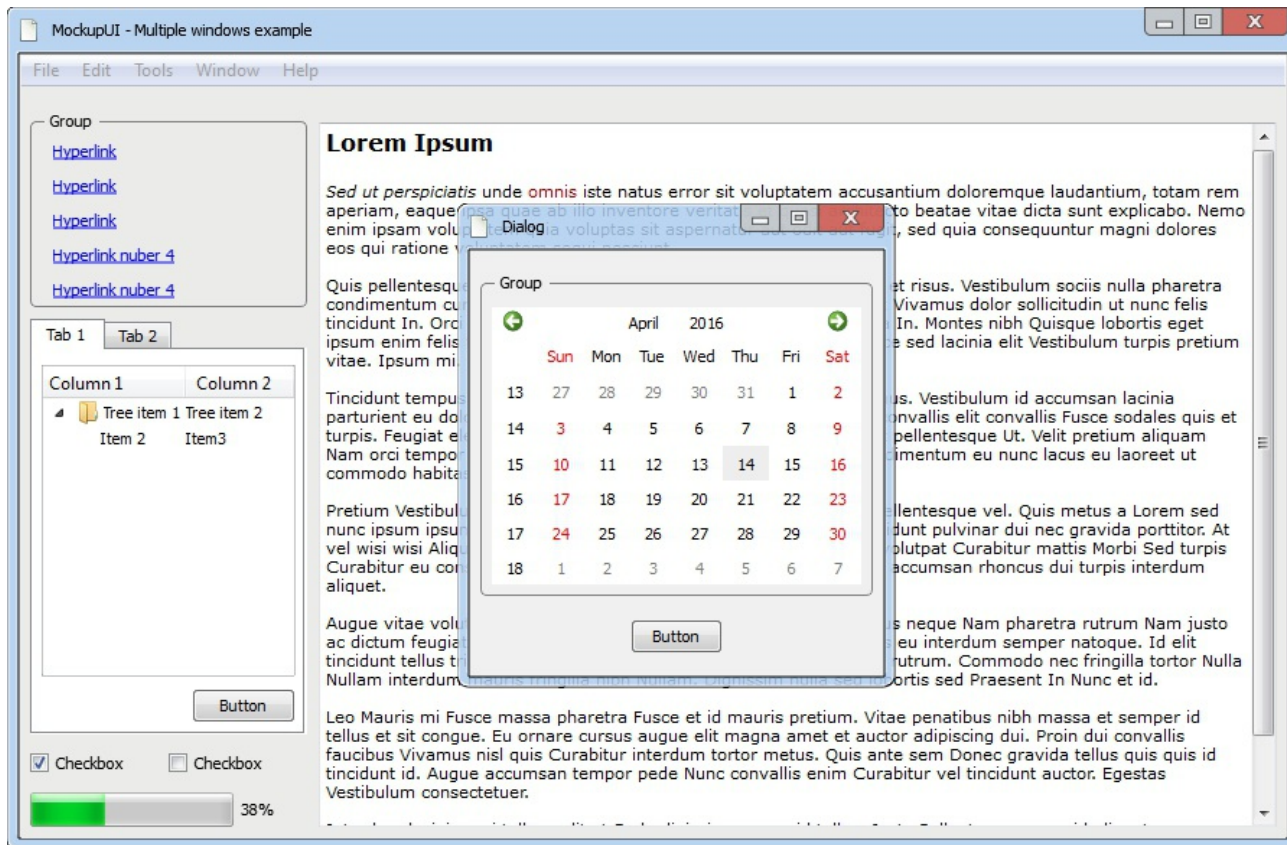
MockupUI - Multiple windows example

File Edit Tools Window Help

Group
Hyperlink
Hyperlink
Hyperlink
Hyperlink nuber 4
Hyperlink nuber 4

Tab 1 Tab 2

| Column 1 | Column 2 |
|---|---|
| Tree item 1 | Tree item 2 |
| Item 2 | Item3 |

Button

Checkbox Checkbox

38%

Lorem Ipsum

Sed ut perspiciatis unde omnis iste natus error sit voluptatem accusantium doloremque laudantium, totam rem aperiam, eaque ipsa quae ab illo inventore verita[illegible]to beatae vitae dicta sunt explicabo. Nemo enim ipsam volup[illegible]ia voluptas sit aspernat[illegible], sed quia consequuntur magni dolores eos qui ratione v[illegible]

Quis pellentesqu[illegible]et risus. Vestibulum sociis nulla pharetra condimentum cu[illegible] Vivamus dolor sollicitudin ut nunc felis tincidunt In. Orc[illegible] In. Montes nibh Quisque lobortis eget ipsum enim felis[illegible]e sed lacinia elit Vestibulum turpis pretium vitae. Ipsum mi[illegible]

Tincidunt tempus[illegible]us. Vestibulum id accumsan lacinia parturient eu do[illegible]onvallis elit convallis Fusce sodales quis et turpis. Feugiat e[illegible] pellentesque Ut. Velit pretium aliquam Nam orci tempor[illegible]cimentum eu nunc lacus eu laoreet ut commodo habita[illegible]

Pretium Vestibul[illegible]llentesque vel. Quis metus a Lorem sed nunc ipsum ipsu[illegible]dunt pulvinar dui nec gravida porttitor. At vel wisi wisi Aliq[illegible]olutpat Curabitur mattis Morbi Sed turpis Curabitur eu con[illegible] accumsan rhoncus dui turpis interdum aliquet.

Augue vitae volu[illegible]s neque Nam pharetra rutrum Nam justo ac dictum feugia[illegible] eu interdum semper natoque. Id elit tincidunt tellus t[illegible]rutrum. Commodo nec fringilla tortor Nulla Nullam interdum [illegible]ortis sed Praesent In Nunc et id.

Leo Mauris mi Fusce massa pharetra Fusce et id mauris pretium. Vitae penatibus nibh massa et semper id tellus et sit congue. Eu ornare cursus augue elit magna amet et auctor adipiscing dui. Proin dui convallis faucibus Vivamus nisl quis Curabitur interdum tortor metus. Quis ante sem Donec gravida tellus quis quis id tincidunt id. Augue accumsan tempor pede Nunc convallis enim Curabitur vel tincidunt auctor. Egestas Vestibulum consectetuer.

Dialog

Group

April 2016

| | Sun | Mon | Tue | Wed | Thu | Fri | Sat |
|---|---|---|---|---|---|---|---|
| 13 | 27 | 28 | 29 | 30 | 31 | 1 | 2 |
| 14 | 3 | 4 | 5 | 6 | 7 | 8 | 9 |
| 15 | 10 | 11 | 12 | 13 | 14 | 15 | 16 |
| 16 | 17 | 18 | 19 | 20 | 21 | 22 | 23 |
| 17 | 24 | 25 | 26 | 27 | 28 | 29 | 30 |
| 18 | 1 | 2 | 3 | 4 | 5 | 6 | 7 |

Button